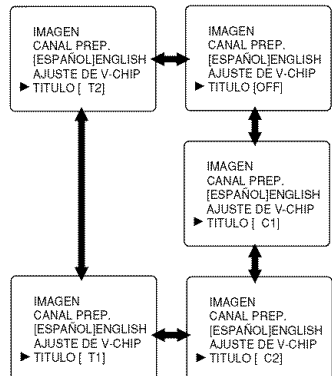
IMAGEN
CANAL PREP.
[ESPAÑOL]ENGLISH
AJUSTE DE V-CHIP
▶ TITULO [ T2]

IMAGEN
CANAL PREP.
[ESPAÑOL]ENGLISH
AJUSTE DE V-CHIP
▶ TITULO [OFF]

IMAGEN
CANAL PREP.
[ESPAÑOL]ENGLISH
AJUSTE DE V-CHIP
▶ TITULO [ C1]

IMAGEN
CANAL PREP.
[ESPAÑOL]ENGLISH
AJUSTE DE V-CHIP
▶ TITULO [ T1]

IMAGEN
CANAL PREP.
[ESPAÑOL]ENGLISH
AJUSTE DE V-CHIP
▶ TITULO [ C2]